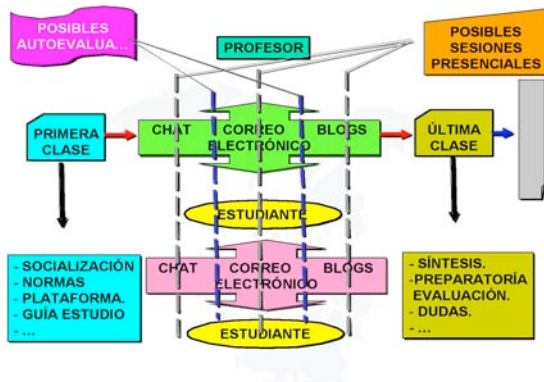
POSIBLES AUTOEVALUA...

PROFESOR

POSIBLES SESIONES PRESENCIALES

PRIMERA CLASE

CHAT

CORREO ELECTRÓNICO

BLOGS

ÚLTIMA CLASE

ESTUDIANTE

- SOCIALIZACIÓN
- NORMAS
- PLATAFORMA.
- GUÍA ESTUDIO
- ...

CHAT

CORREO ELECTRÓNICO

BLOGS

ESTUDIANTE

- SÍNTESIS.
- PREPARATORÍA EVALUACIÓN.
- DUDAS.
- ...